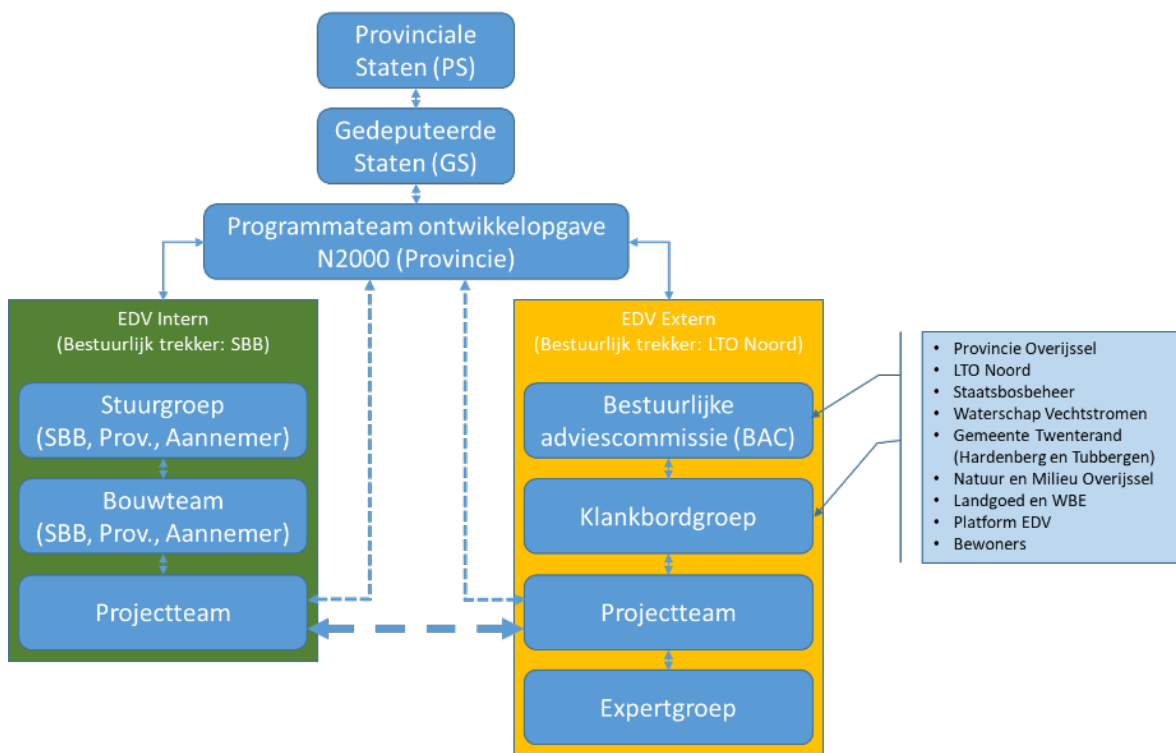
Provinciale Staten (PS)

Gedeputeerde Staten (GS)

Programmateam ontwikkelopgave N2000 (Provincie)

EDV Intern
(Bestuurlijk trekker: SBB)

Stuurgroep
(SBB, Prov., Aannemer)

Bouwteam
(SBB, Prov., Aannemer)

Projectteam

EDV Extern
(Bestuurlijk trekker: LTO Noord)

Bestuurlijke adviescommissie (BAC)

Klankbordgroep

Projectteam

Expertgroep

- Provincie Overijssel
- LTO Noord
- Staatsbosbeheer
- Waterschap Vechtstromen
- Gemeente Twenterand (Hardenberg en Tubbergen)
- Natuur en Milieu Overijssel
- Landgoed en WBE
- Platform EDV
- Bewoners